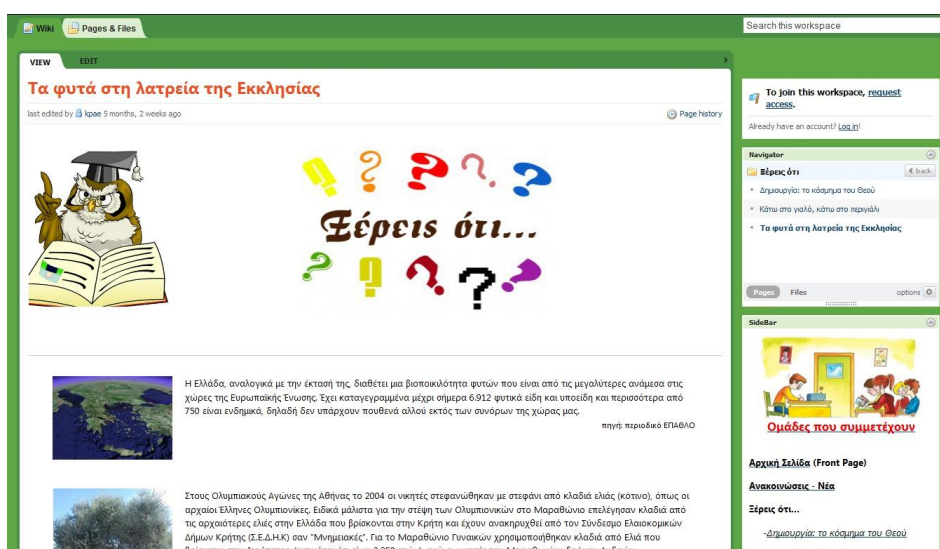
Wiki Pages & Files

Search this workspace

VIEW EDIT

Τα φυτά στη λατρεία της Εκκλησίας

last edited by kpae 5 months, 2 weeks ago

Page history

Ξέρεις ότι...

Η Ελλάδα, αναλογικά με την έκτασή της, διαθέτει μια βιοποικιλότητα φυτών που είναι από τις μεγαλύτερες ανάμεσα στις χώρες της Ευρωπαϊκής Ένωσης. Έχει καταγεγραμμένα μέχρι σήμερα 6.912 φυτικά είδη και υποείδη και περισσότερα από 750 είναι ενδημικά, δηλαδή δεν υπάρχουν πουθενά αλλού εκτός των συνόρων της χώρας μας.

πηγή: περιοδικό ΕΠΑΘΛΟ

Στους Ολυμπιακούς Αγώνες της Αθήνας το 2004 οι νικητές στεφανώθηκαν με στεφάνι από κλαδιά ελιάς (κότινο), όπως οι αρχαίοι Έλληνες Ολυμπιονίκες. Ειδικά μάλιστα για την στέψη των Ολυμπιονικών στο Μαραθώνιο επελέγησαν κλαδιά από τις αρχαιότερες ελιές στην Ελλάδα που βρίσκονται στην Κρήτη και έχουν ανακηρυχθεί από τον Σύνδεσμο Ελαιοκομικών Δήμων Κρήτης (Σ.Ε.Δ.Η.Κ) σαν "Μνημειακές". Για το Μαραθώνιο Γυναικών χρησιμοποιήθηκαν κλαδιά από Ελιά που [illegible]

To join this workspace, request access.

Already have an account? Log in!

Navigator

Ξέρεις ότι

back

Δημιουργία: το κόσμημα του Θεού

Κάτω στο γιαλό, κάτω στο περιγιάλι

Τα φυτά στη λατρεία της Εκκλησίας

Pages Files options

SideBar

Ομάδες που συμμετέχουν

Αρχική Σελίδα (Front Page)

Ανακοινώσεις - Νέα

Ξέρεις ότι...

-Δημιουργία: το κόσμημα του Θεού